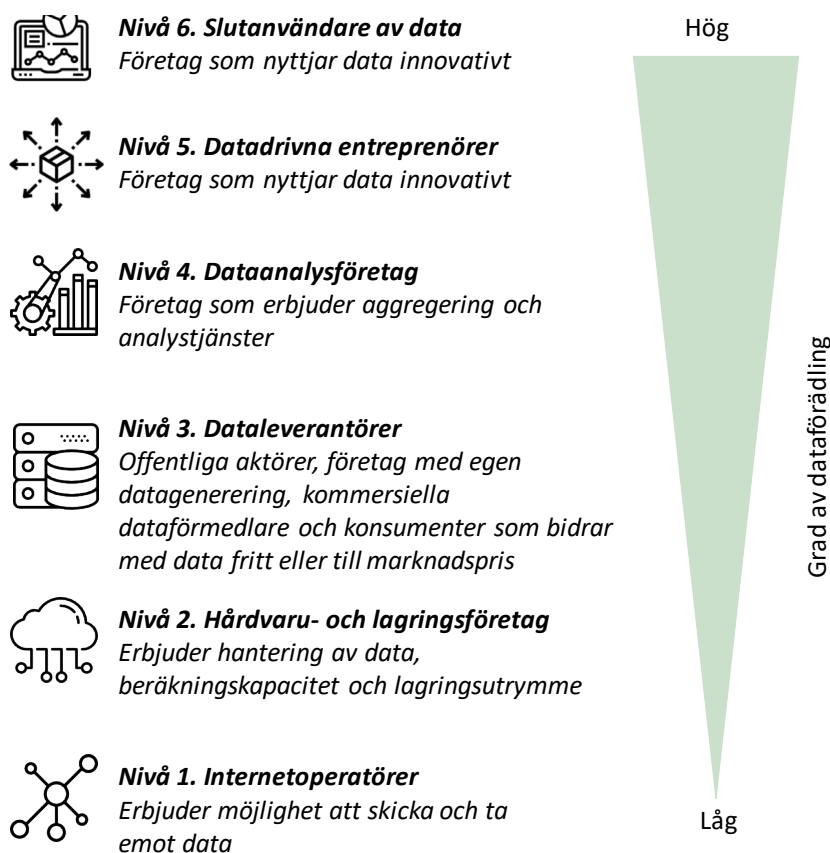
***Nivå 6. Slutanvändare av data***
*Företag som nyttjar data innovativt*

***Nivå 5. Datadrivna entreprenörer***
*Företag som nyttjar data innovativt*

***Nivå 4. Dataanalysföretag***
*Företag som erbjuder aggregering och analystjänster*

***Nivå 3. Dataleverantörer***
*Offentliga aktörer, företag med egen datagenerering, kommersiella dataförmedlare och konsumenter som bidrar med data fritt eller till marknadspris*

***Nivå 2. Hårdvaru- och lagringsföretag***
*Erbjuder hantering av data, beräkningskapacitet och lagringsutrymme*

***Nivå 1. Internetoperatörer***
*Erbjuder möjlighet att skicka och ta emot data*

Hög

Grad av dataförädling

Låg